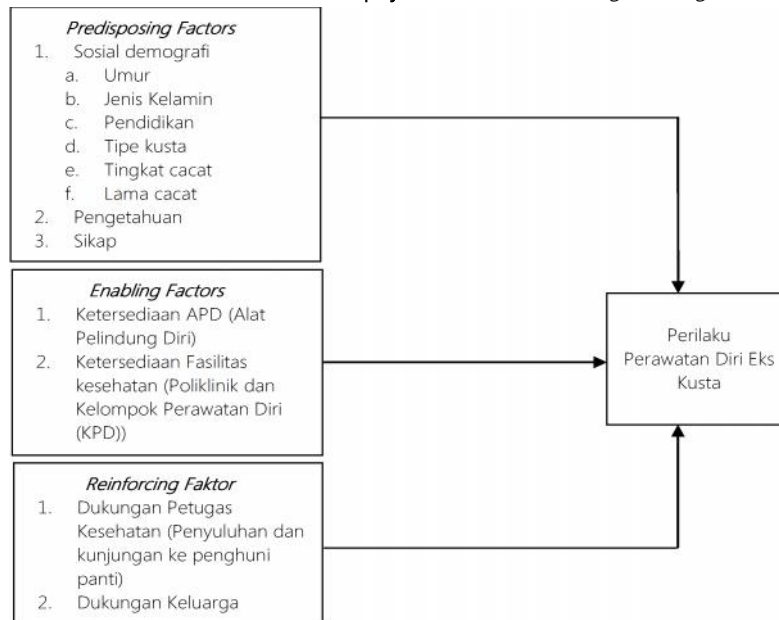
Predisposing Factors
1. Sosial demografi
a. Umur
b. Jenis Kelamin
c. Pendidikan
d. Tipe kusta
e. Tingkat cacat
f. Lama cacat
2. Pengetahuan
3. Sikap

Enabling Factors
1. Ketersediaan APD (Alat Pelindung Diri)
2. Ketersediaan Fasilitas kesehatan (Poliklinik dan Kelompok Perawatan Diri (KPD))

Reinforcing Faktor
1. Dukungan Petugas Kesehatan (Penyuluhan dan kunjungan ke penghuni panti)
2. Dukungan Keluarga

Perilaku Perawatan Diri Eks Kusta